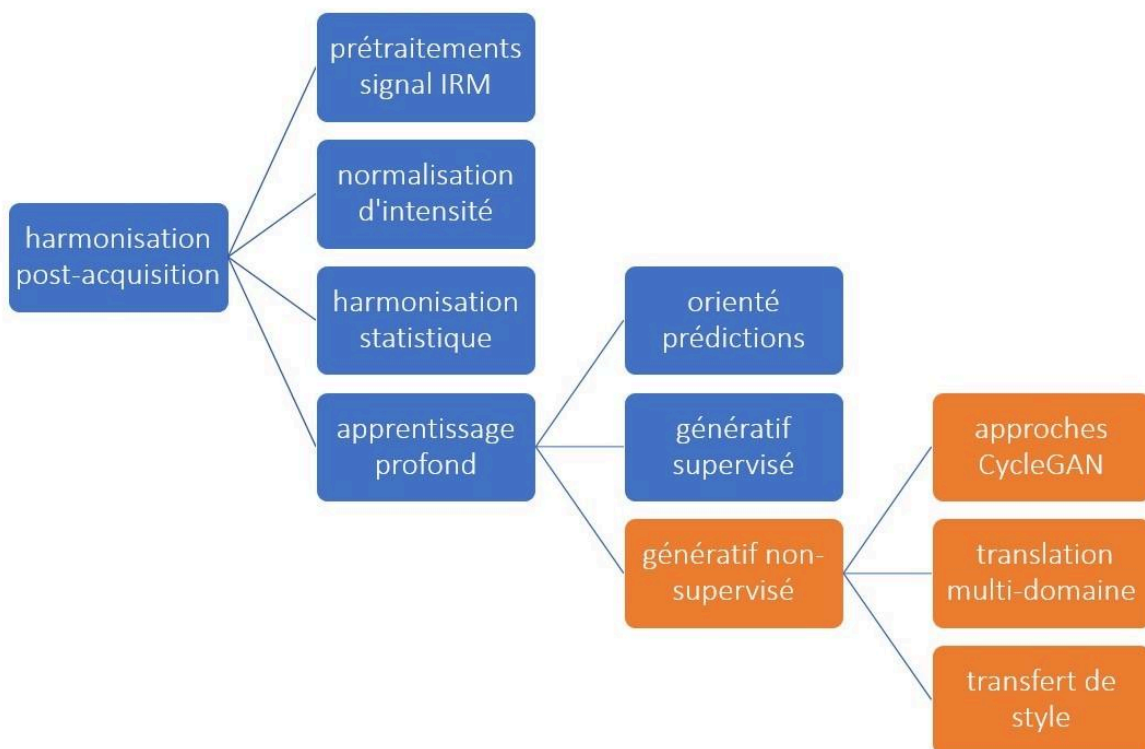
harmonisation post-acquisition

prétraitements signal IRM

normalisation d'intensité

harmonisation statistique

apprentissage profond

orienté prédictions

génératif supervisé

génératif non-supervisé

approches CycleGAN

translation multi-domaine

transfert de style